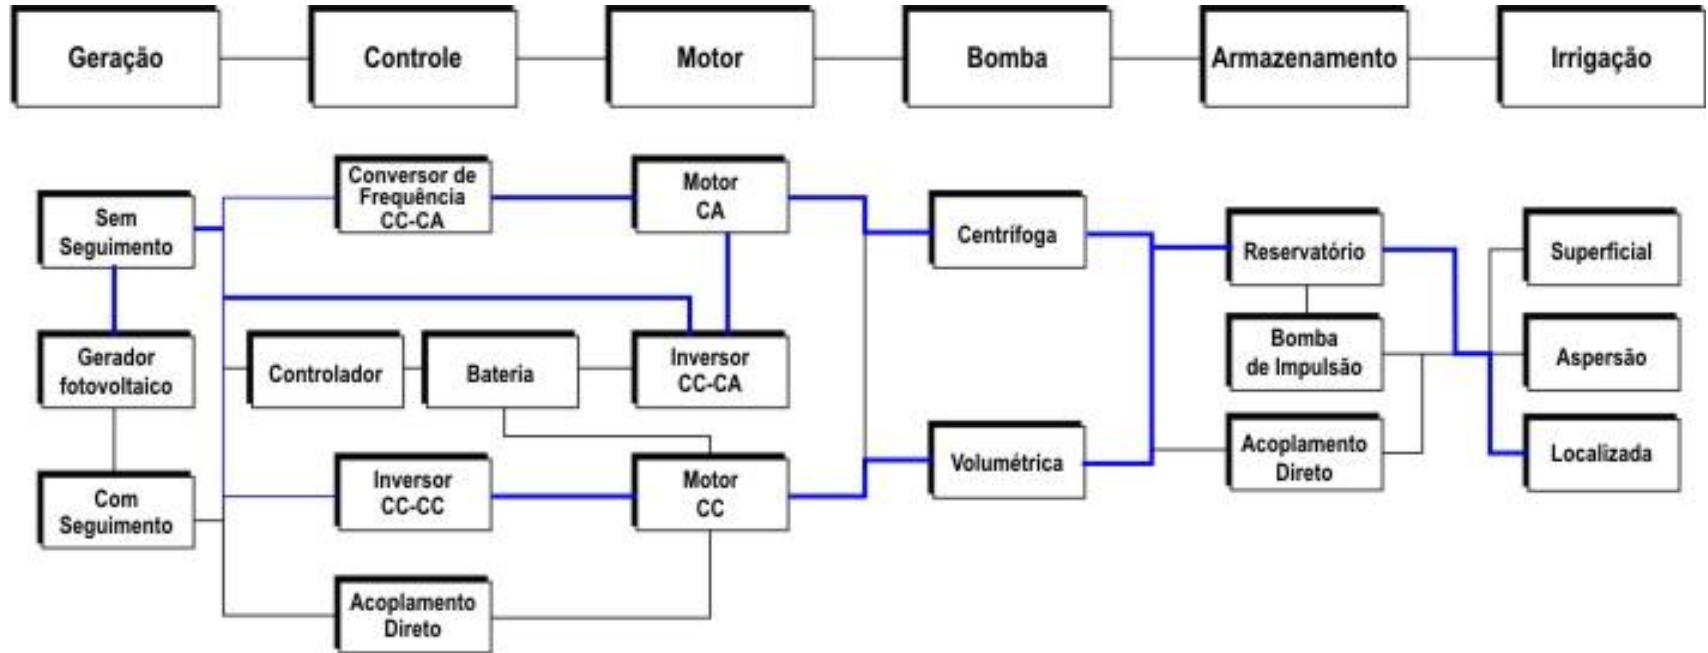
Geração

Controle

Motor

Bomba

Armazenamento

Irrigação

Sem Seguimento

Gerador fotovoltaico

Com Seguimento

Conversor de Frequência CC-CA

Controlador

Bateria

Inversor CC-CC

Acoplamento Direto

Motor CA

Inversor CC-CA

Motor CC

Centrífoga

Volumétrica

Reservatório

Bomba de Impulsão

Acoplamento Direto

Superficial

Aspersão

Localizada